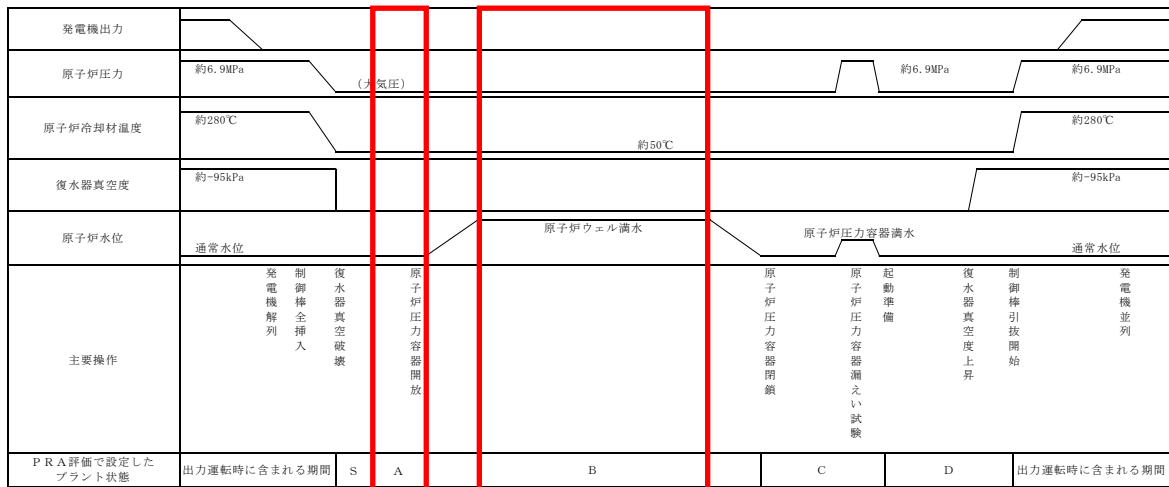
| 発電機出力 | |
|---|---|
| 原子炉圧力 | 約6.9MPa （大気圧） 約6.9MPa 約6.9MPa |
| 原子炉冷却材温度 | 約280℃ 約50℃ 約280℃ |
| 復水器真空度 | 約-95kPa 約-95kPa |
| 原子炉水位 | 通常水位 原子炉ウェル満水 原子炉圧力容器満水 通常水位 |
| 主要操作 | 発電機解列 制御棒全挿入 復水器真空破壊 原子炉圧力容器開放 原子炉圧力容器閉鎖 原子炉圧力容器漏えい試験 起動準備 復水器真空度上昇 制御棒引抜開始 発電機並列 |
| ＰＲＡ評価で設定したプラント状態 | 出力運転時に含まれる期間 S A B C D 出力運転時に含まれる期間 |